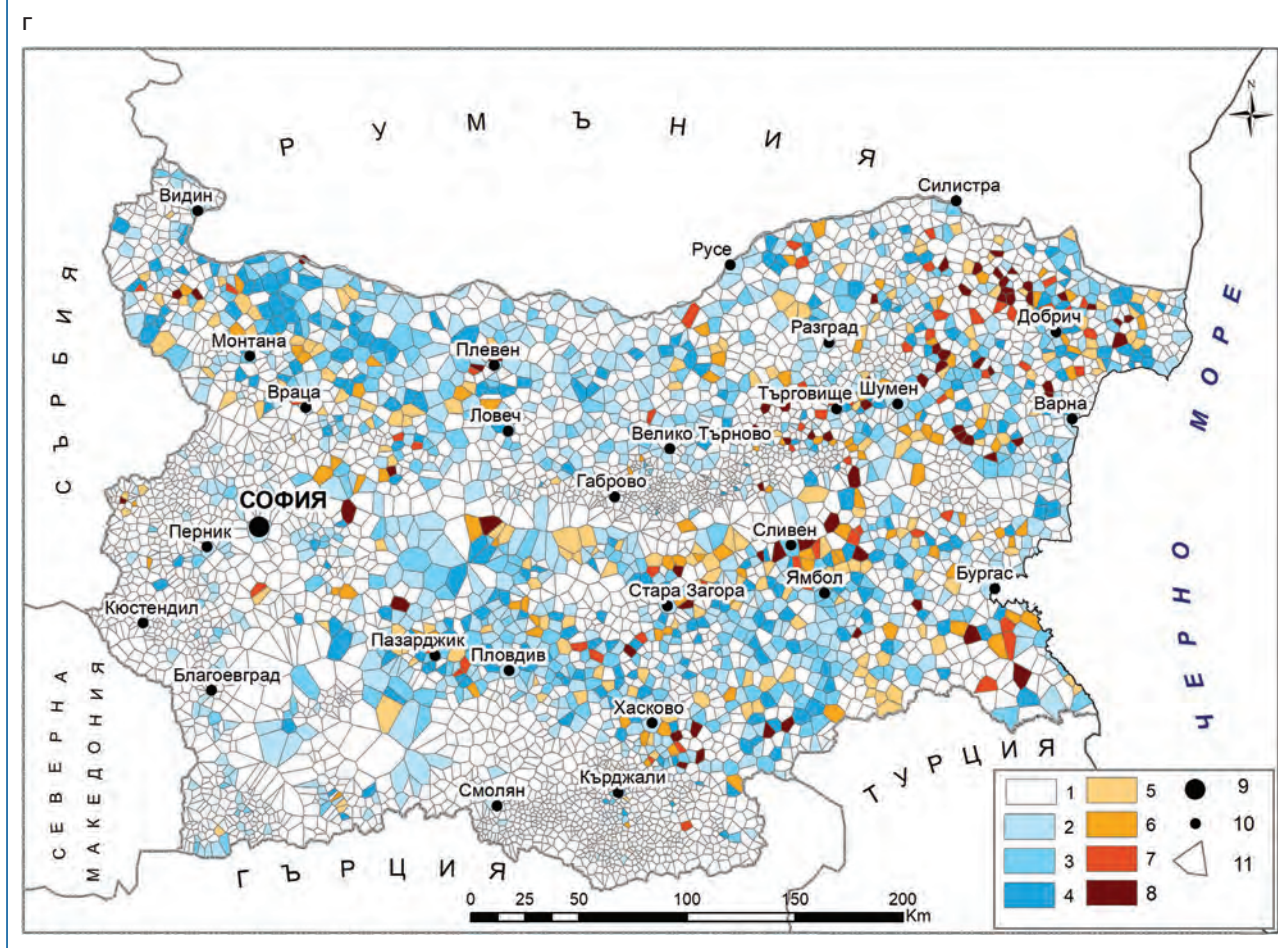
г

N

Р У М Ъ Н И Я

С Ъ Р Б И Я

Ч Е Р Н О М О Р Е

С Е В Е Р Н А М А К Е Д О Н И Я

Г Ъ Р Ц И Я

Т У Р Ц И Я

Видин
Силистра
Русе
Добрич
Разград
Монтана
Плевен
Търговище
Шумен
Враца
Варна
Ловеч
Велико Търново
Габрово
СОФИЯ
Сливен
Перник
Бургас
Ямбол
Стара Загора
Кюстендил
Пазарджик
Пловдив
Благоевград
Хасково
Кърджали
Смолян

| 1 | 5 | 9 |
|---|---|---|
| 2 | 6 | 10 |
| 3 | 7 | 11 |
| 4 | 8 | |

0 25 50 100 150 200 Km